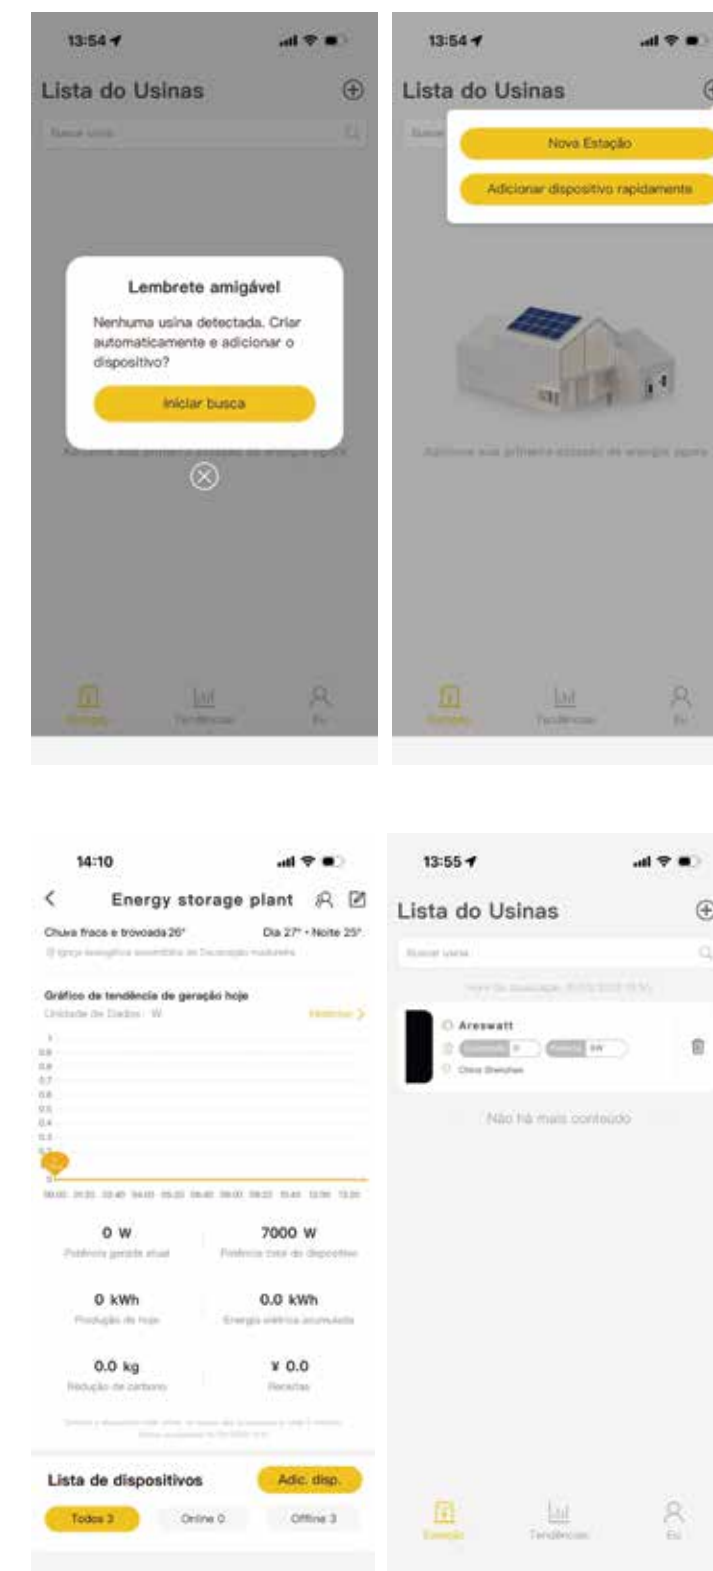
13:54

Lista do Usinas

Buscar usina

Lembrete amigável

Nenhuma usina detectada. Criar automaticamente e adicionar o dispositivo?

Iniciar busca

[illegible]

Estação Tendências Eu

13:54

Lista do Usinas

Nova Estação

Adicionar dispositivo rapidamente

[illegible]

Estação Tendências Eu

14:10

Energy storage plant

Chuva fraca e trovoada 26°

Dia 27° • Noite 25°

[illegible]

Gráfico de tendência de geração hoje

Unidade de Dados : W

Histórico

1
0.9
0.8
0.7
0.6
0.5
0.4
0.3
0.2
0.1
0

0 W
Potência gerada atual

7000 W
Potência total do dispositivo

0 kWh
Produção de hoje

0.0 kWh
Energia elétrica acumulada

0.0 kg
Redução de carbono

¥ 0.0
Receitas

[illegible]

Lista de dispositivos

Adic. disp.

Todos 3

Online 0

Offline 3

13:55

Lista do Usinas

Buscar usina

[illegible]

Areswatt

China Shenzhen

Não há mais conteúdo

Estação Tendências Eu